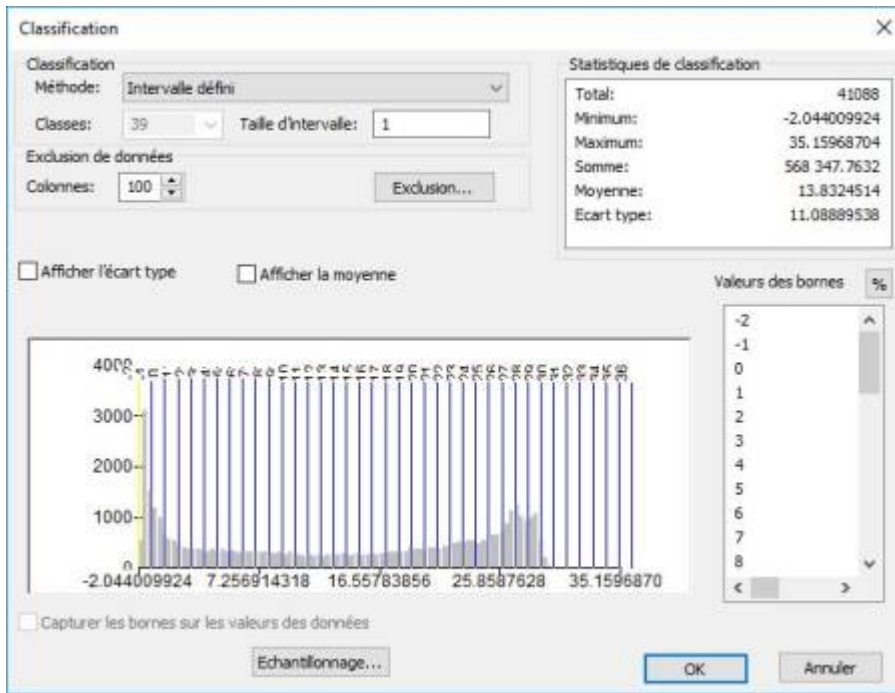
Classification

Classification
Méthode: Intervalle défini
Classes: 39
Taille d'intervalle: 1
Exclusion de données
Colonnes: 100
Exclusion...

Statistiques de classification

| Total: | 41088 |
|---|---|
| Minimum: | -2.044009924 |
| Maximum: | 35.15968704 |
| Somme: | 568 347.7632 |
| Moyenne: | 13.8324514 |
| Ecart type: | 11.08889538 |

Afficher l'écart type
Afficher la moyenne

Valeurs des bornes
%

-2
-1
0
1
2
3
4
5
6
7
8

4000
3000
2000
1000
0
-2.044009924 7.256914318 16.55783856 25.8587628 35.1596870

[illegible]

Capturer les bornes sur les valeurs des données

Echantillonnage...
OK
Annuler